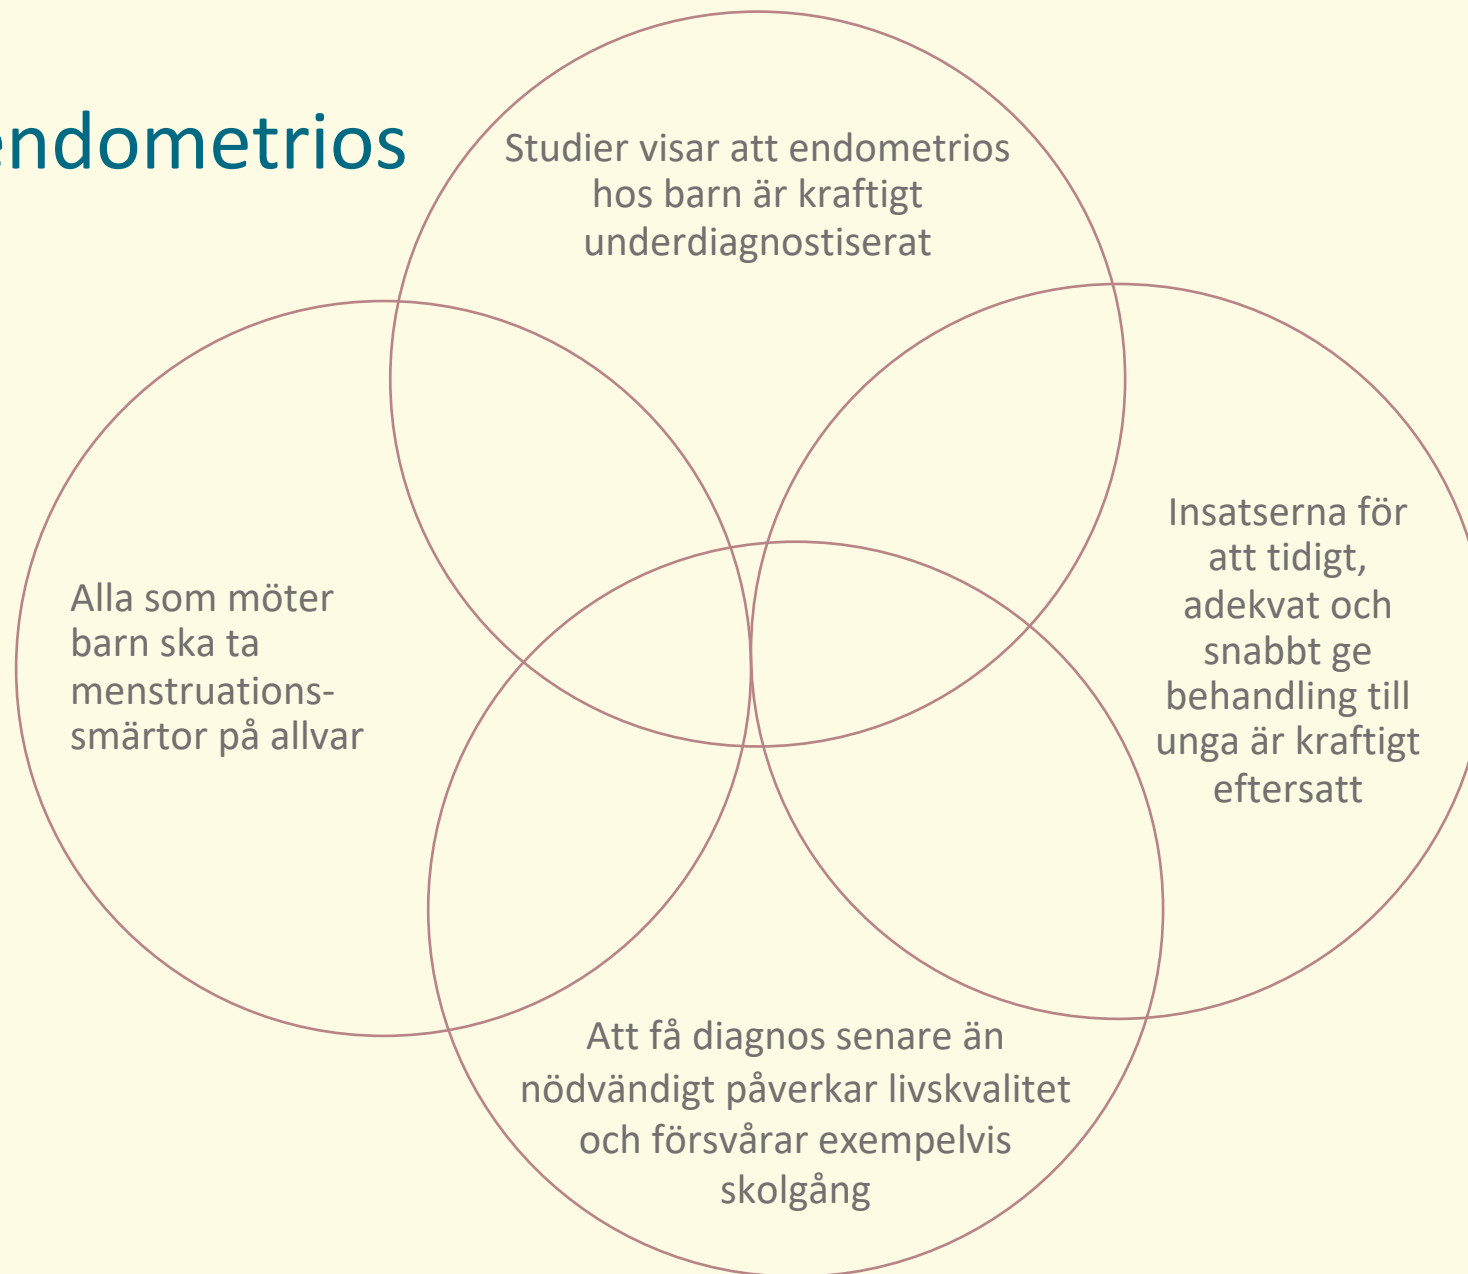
endometrios

Studier visar att endometrios hos barn är kraftigt underdiagnostiserat

Alla som möter barn ska ta menstruationssmärtor på allvar

Insatserna för att tidigt, adekvat och snabbt ge behandling till unga är kraftigt eftersatt

Att få diagnos senare än nödvändigt påverkar livskvalitet och försvårar exempelvis skolgång